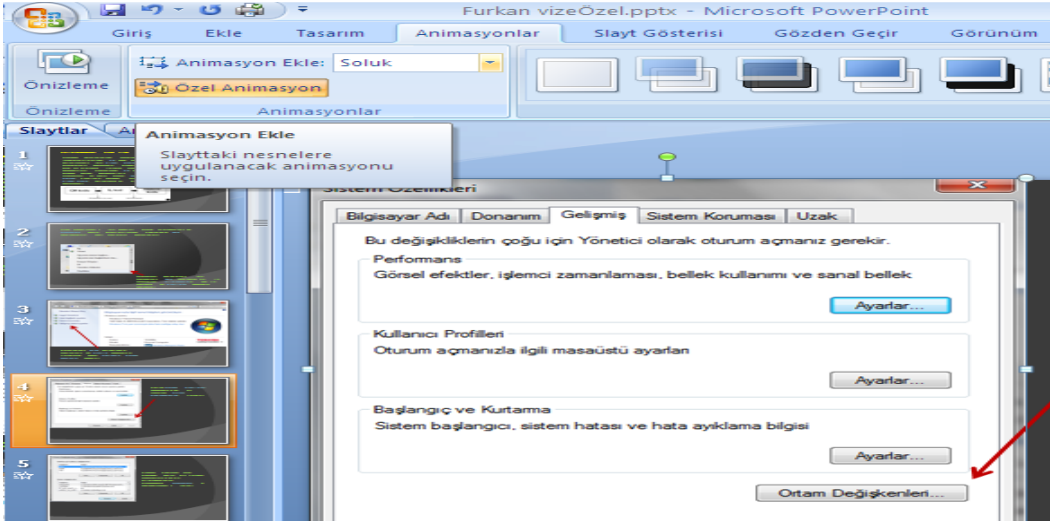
Furkan vizeÖzel.pptx - Microsoft PowerPoint

Giriş Ekle Tasarım Animasyonlar Slayt Gösterisi Gözden Geçir Görünüm

Önizleme
Animasyon Ekle: Soluk
Özel Animasyon
Önizleme Animasyonlar

Slaytlar An

Animasyon Ekle
Slayttaki nesnelere uygulanacak animasyonu seçin.

1
2
3
4
5

Sistem Özellikleri
Bilgisayar Adı Donanım Gelişmiş Sistem Koruması Uzak

Bu değişikliklerin çoğu için Yönetici olarak oturum açmanız gerekir.

Performans
Görsel efektler, işlemci zamanlaması, bellek kullanımı ve sanal bellek
Ayarlar...

Kullanıcı Profilleri
Oturum açmanızla ilgili masaüstü ayarları
Ayarlar...

Başlangıç ve Kurtarma
Sistem başlangıcı, sistem hatası ve hata ayıklama bilgisi
Ayarlar...

Ortam Değişkenleri...